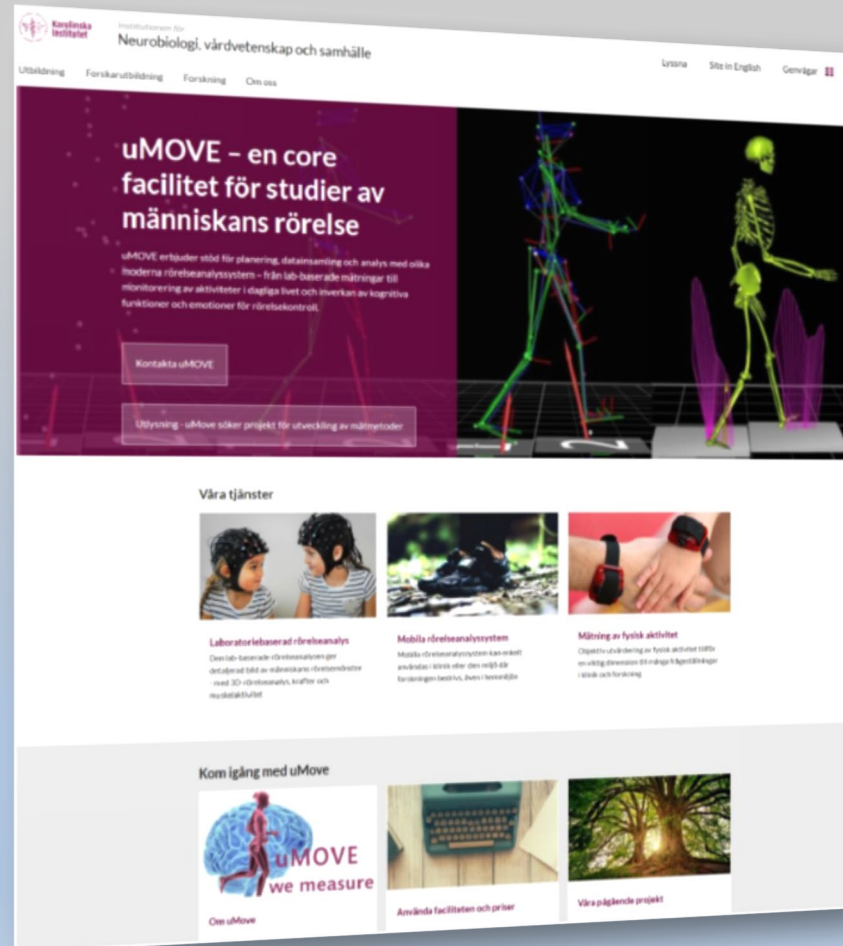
Karolinska Institutet

Institutionen för
Neurobiologi, vårdvetenskap och samhälle

Utbildning Forskarutbildning Forskning Om oss

Lyssna Site in English Genvägar

uMOVE – en core facilitet för studier av människans rörelse

uMOVE erbjuder stöd för planering, datainsamling och analys med olika moderna rörelseanalyssystem – från lab-baserade mätningar till monitorering av aktiviteter i dagliga livet och inverkan av kognitiva funktioner och emotioner för rörelsekontroll.

Kontakta uMOVE

Utlysning - uMove söker projekt för utveckling av mätmetoder

Våra tjänster

Laboratoriebaserad rörelseanalys
Den lab-baserade rörelseanalysen ger detaljerad bild av människans rörelsemönster - med 3D-rörelseanalys, krafter och muskelaktivitet

Mobila rörelseanalyssystem
Mobila rörelseanalyssystem kan enkelt användas i klinik eller den miljö där forskningen bedrivs, även i hemmiljön

Mätning av fysisk aktivitet
Objektiv utvärdering av fysisk aktivitet tillför en viktig dimension till många frågeställningar i klinik och forskning

Kom igång med uMove

uMOVE
we measure

Om uMove

Använda faciliteten och priser

Våra pågående projekt